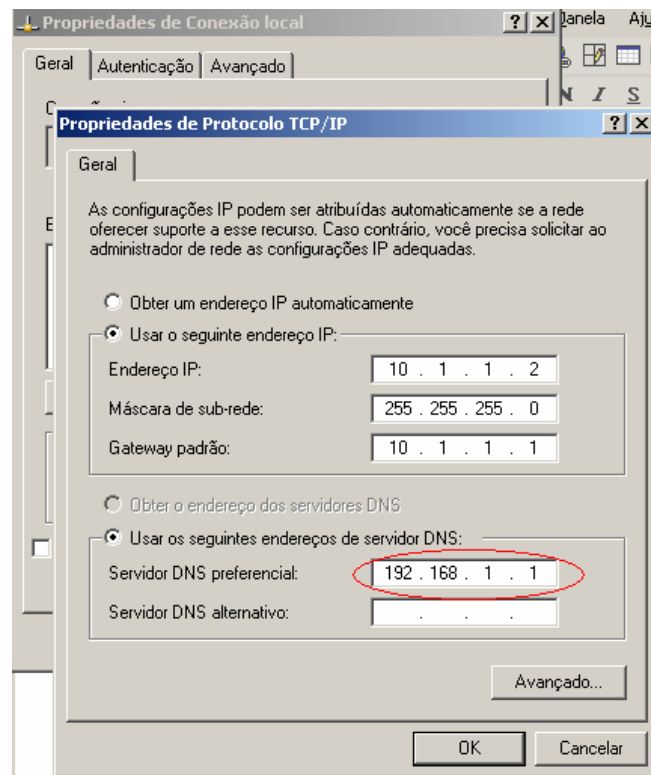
Propriedades de Conexão local ? X
Janela Aju

Geral | Autenticação | Avançado

N I S

Propriedades de Protocolo TCP/IP ? X

Geral

As configurações IP podem ser atribuídas automaticamente se a rede oferecer suporte a esse recurso. Caso contrário, você precisa solicitar ao administrador de rede as configurações IP adequadas.

Obter um endereço IP automaticamente

Usar o seguinte endereço IP:

| | |
|---|---|
| Endereço IP: | 10 . 1 . 1 . 2 |
| Máscara de sub-rede: | 255 . 255 . 255 . 0 |
| Gateway padrão: | 10 . 1 . 1 . 1 |

Obter o endereço dos servidores DNS

Usar os seguintes endereços de servidor DNS:

| | |
|---|---|
| Servidor DNS preferencial: | 192 . 168 . 1 . 1 |
| Servidor DNS alternativo: | . . . |

Avançado...

OK Cancelar